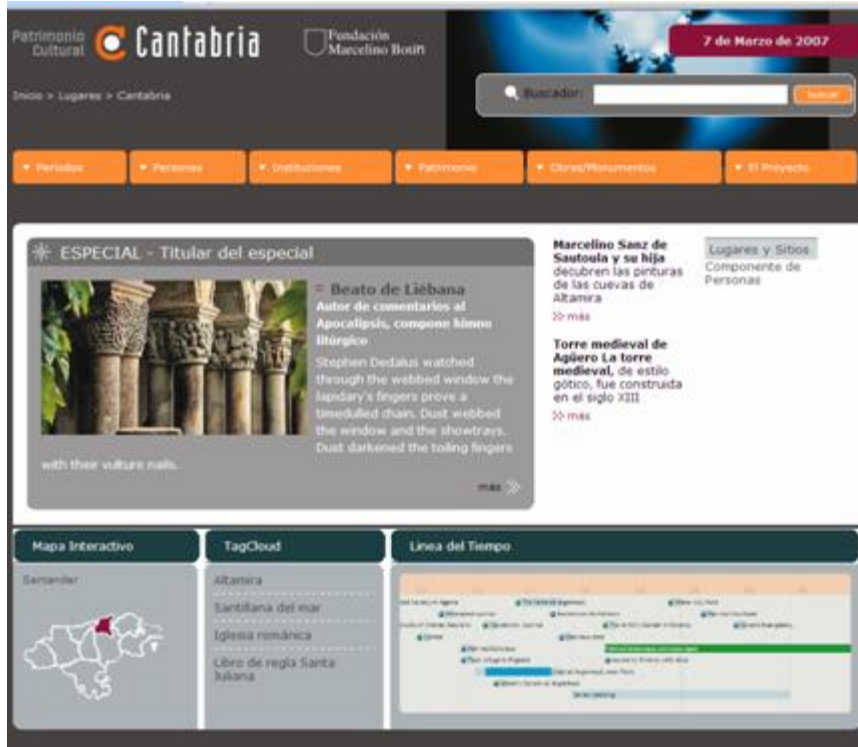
Patrimonio Cultural Cantabria

Fundación Marcelino Botín

7 de Marzo de 2007

Inicio > Lugares > Cantabria

Buscador: Buscar

Periodos | Personas | Instituciones | Patrimonio | Obras/Monumentos | El Proyecto

ESPECIAL - Titular del especial

Beato de Liébana

Autor de comentarios al Apocalipsis, compone himno litúrgico

Stephen Dedalus watched through the webbed window the lapidary's fingers prove a timedulled chain. Dust webbed the window and the showtrays. Dust darkened the toiling fingers with their vulture nails.

más

Marcelino Sanz de Sautoula y su hija decubren las pinturas de las cuevas de Altamira

más

Torre medieval de Agüero La torre medieval, de estilo gótico, fue construida en el siglo XIII

más

Lugares y Sitios

Componente de Personas

Mapa Interactivo

Santander

TagCloud

Altamira

Santillana del mar

Iglesia románica

Libro de regla Santa Iuliana

Linea del Tiempo

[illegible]